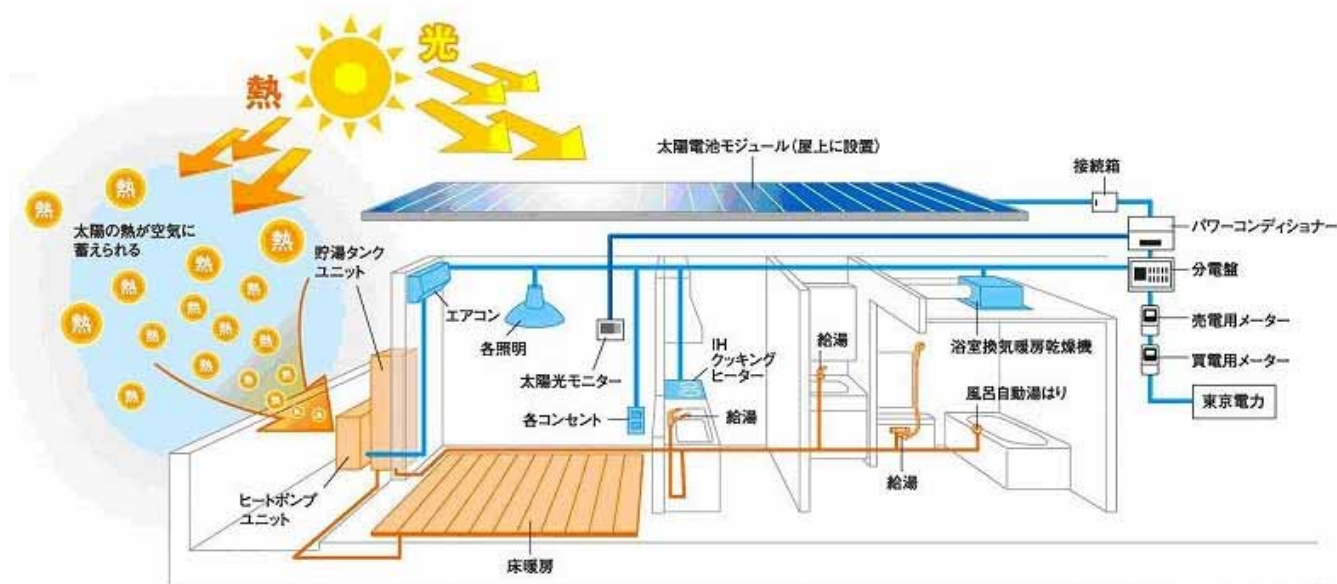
光
熱
熱
熱
熱
熱
熱
熱
熱
熱
熱
熱
熱
熱
熱
熱
熱
熱
熱
熱
太陽の熱が空気に蓄えられる
太陽電池モジュール（屋上に設置）
接続箱
パワーコンディショナー
分電盤
売電用メーター
買電用メーター
東京電力
貯湯タンクユニット
エアコン
各照明
太陽光モニター
IH クッキングヒーター
各コンセント
給湯
給湯
浴室換気暖房乾燥機
風呂自動湯はり
給湯
ヒートポンプユニット
床暖房